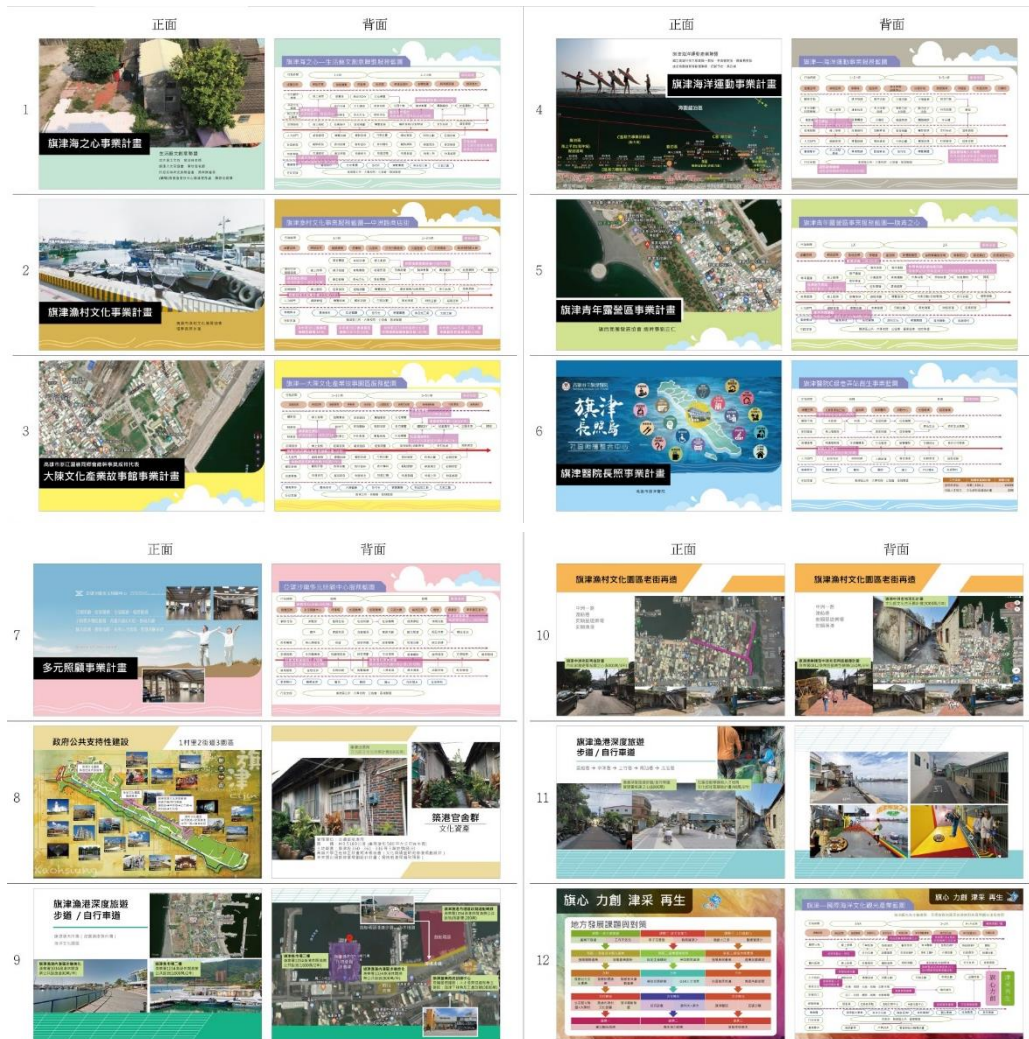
正面 背面

1
旗津海之心事業計畫
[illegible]
旗津海之心—生活藝文創業商圈發展藍圖

2
旗津漁村文化事業計畫
旗津漁村文化事業發展藍圖—中洲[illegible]

3
高雄市旗津區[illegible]
大陳文化產業故事館事業計畫
旗津—大陳文化產業故事館發展藍圖

正面 背面

4
旗津海洋運動事業計畫
旗津—海洋運動事業發展藍圖

5
旗津青年露營區事業計畫
旗津青年露營區事業發展藍圖—旗津之心

6
旗津
長照島
旗津醫院長照事業計畫
旗津醫院長照事業發展藍圖

正面 背面

7
多元照顧事業計畫
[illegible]

8
政府公共支持性建設
1村里2街道3園區
築港官舍群
文化資產

9
旗津漁港深度旅遊
步道 / 自行車道

正面 背面

10
旗津漁村文化園區老街再造
旗津漁村文化園區老街再造

11
旗津漁港深度旅遊
步道 / 自行車道

12
旗心 力創 津采 再生
地方發展課題與對策
旗心 力創 津采 再生